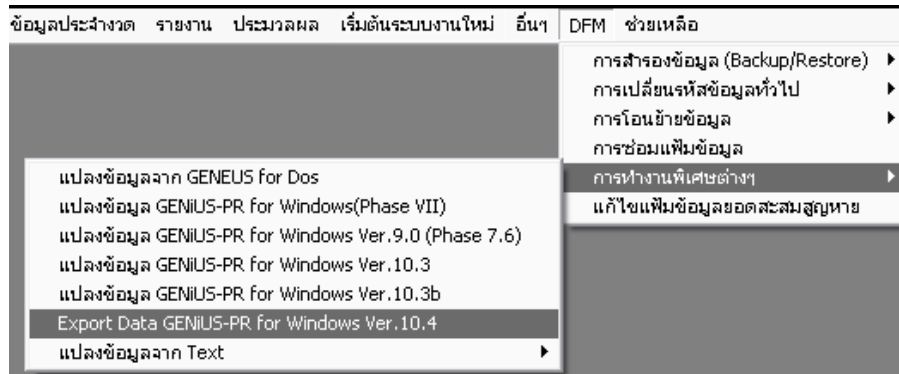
ข้อมูลประจำงวด รายงาน ประมวลผล เริ่มต้นระบบงานใหม่ อื่นๆ DFM ช่วยเหลือ

การสำรองข้อมูล (Backup/Restore)
การเปลี่ยนรหัสข้อมูลทั่วไป
การโอนย้ายข้อมูล
การซ่อมแฟ้มข้อมูล
การทำงานพิเศษต่างๆ
แก้ไขแฟ้มข้อมูลยอดสะสมสูญหาย

แปลงข้อมูลจาก GENEUS for Dos
แปลงข้อมูล GENiUS-PR for Windows(Phase VII)
แปลงข้อมูล GENiUS-PR for Windows Ver.9.0 (Phase 7.6)
แปลงข้อมูล GENiUS-PR for Windows Ver.10.3
แปลงข้อมูล GENiUS-PR for Windows Ver.10.3b
Export Data GENiUS-PR for Windows Ver.10.4
แปลงข้อมูลจาก Text